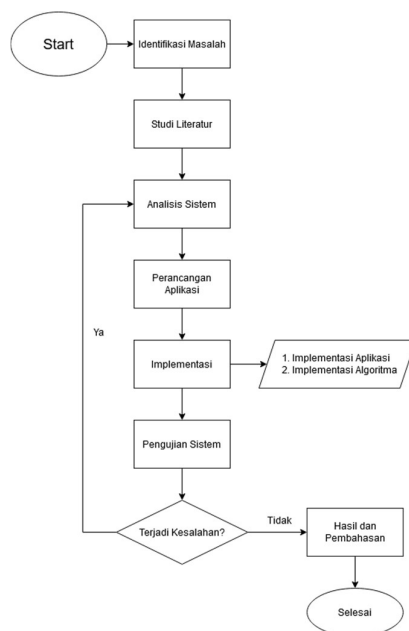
Start

Identifikasi Masalah

Studi Literatur

Analisis Sistem

Perancangan Aplikasi

Ya

Implementasi

1. Implementasi Aplikasi
2. Implementasi Algoritma

Pengujian Sistem

Terjadi Kesalahan?

Tidak

Hasil dan Pembahasan

Selesai